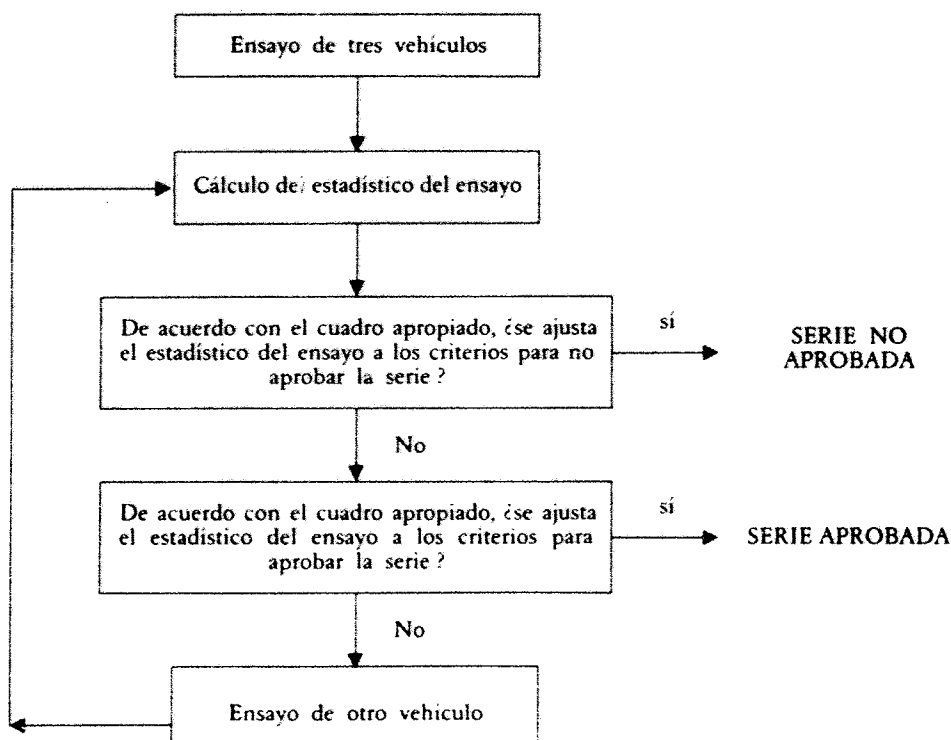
Ensayo de tres vehículos

Cálculo del estadístico del ensayo

De acuerdo con el cuadro apropiado, ¿se ajusta el estadístico del ensayo a los criterios para no aprobar la serie?

sí

SERIE NO APROBADA

No

De acuerdo con el cuadro apropiado, ¿se ajusta el estadístico del ensayo a los criterios para aprobar la serie?

sí

SERIE APROBADA

No

Ensayo de otro vehículo